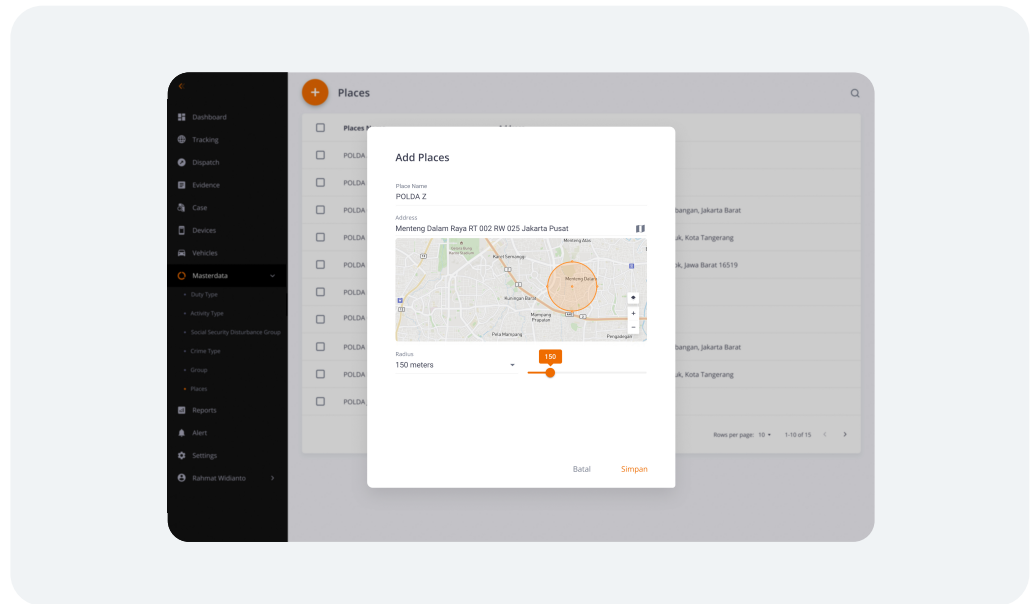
Dashboard
Tracking
Dispatch
Evidence
Case
Devices
Vehicles
Masterdata
Duty Type
Activity Type
Social Security Disturbance Group
Crime Type
Group
Places
Reports
Alert
Settings
Rahmat Widianto

+
Places

Places N
POLDA
POLDA
POLDA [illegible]bangan, Jakarta Barat
POLDA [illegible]uk, Kota Tangerang
POLDA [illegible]k, Jawa Barat 16519
POLDA
POLDA
POLDA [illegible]bangan, Jakarta Barat
POLDA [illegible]uk, Kota Tangerang
POLDA

Rows per page: 10 1-10 of 15

Add Places

Place Name
POLDA Z

Address
Menteng Dalam Raya RT 002 RW 025 Jakarta Pusat

Menteng Atas
Karet Semanggi
Menteng Dalam
Kuningan Barat
Mampang Prapatan
Pela Mampang
Pengadegan

Radius
150 meters
150

Batal
Simpan